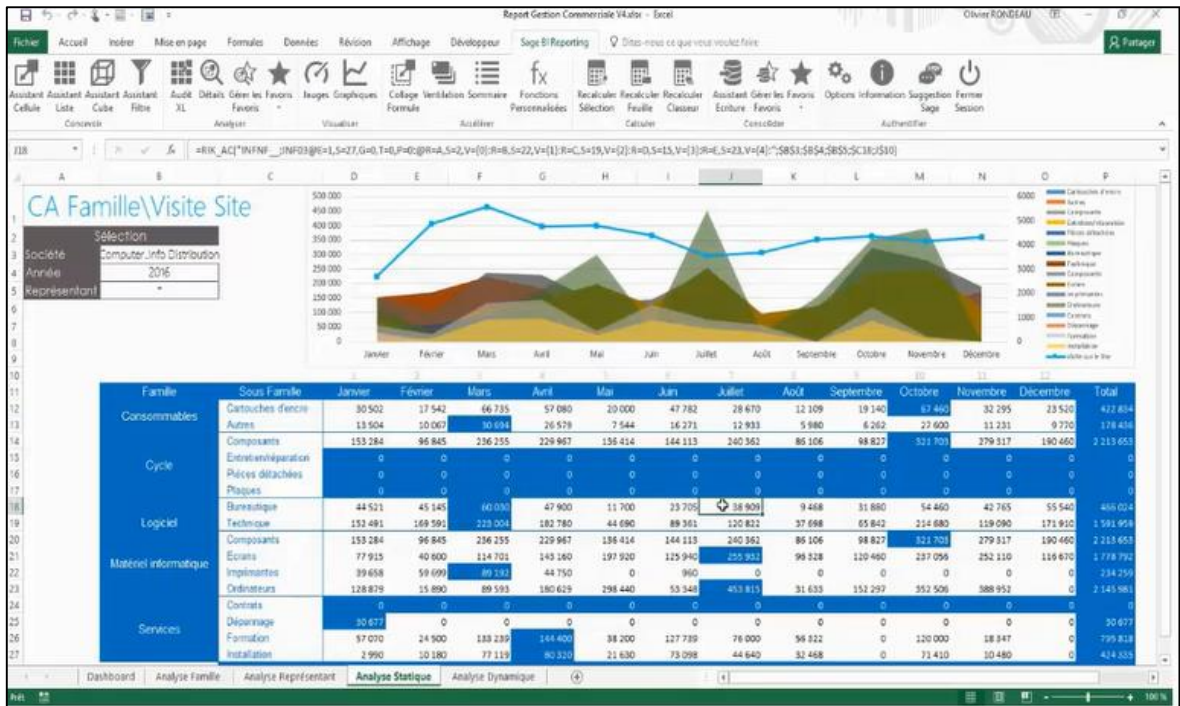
Report Gestion Commerciale V4.xlsx - Excel
Olivier RONDEAU

Fichier Accueil Insérer Mise en page Formules Données Révision Affichage Développeur Sage BI Reporting Dites-nous ce que vous voulez faire
Partager

Assistant Cellule | Assistant Liste | Assistant Cube | Assistant Filtre | Conception
Audit XL | Détails | Gérer les Favoris | Favoris | Analyser
Jauges | Graphiques | Visualiser
Collage Formule | Ventilation | Sommaire | Accélérer
Fonctions Personnalisées
Recalculer Sélection | Recalculer Feuille | Recalculer Classeur | Calculer
Assistant Ecriture | Gérer les Favoris | Favoris | Consolider
Options | Information | Suggestion Sage | Fermer Session | Authentifier

J18 =RIK_AC("INFNF_:INF03@E=1,S=27,G=0,T=0,P=0;@R=A,S=2,V={0}:R=B,S=22,V={1}:R=C,S=19,V={2}:R=D,S=15,V={3}:R=E,S=23,V={4}:";$B$3;$B$4;$B$5;$C18;J$10)

CA Famille\Visite Site

Sélection
Société | Computer Info Distribution
Année | 2016
Représentant | -

500 000 450 000 400 000 350 000 300 000 250 000 200 000 150 000 100 000 50 000 0
Janvier Février Mars Avril Mai Juin Juillet Août Septembre Octobre Novembre Décembre
6000 5000 4000 3000 2000 1000 0

| Famille | Sous Famille | Janvier | Février | Mars | Avril | Mai | Juin | Juillet | Août | Septembre | Octobre | Novembre | Décembre | Total |
|---|---|---|---|---|---|---|---|---|---|---|---|---|---|---|
| Consommables | Cartouches d'encre | 30 502 | 17 542 | 66 735 | 57 080 | 20 000 | 47 782 | 28 670 | 12 109 | 19 140 | 67 460 | 32 295 | 23 520 | 422 834 |
| | Autres | 13 504 | 10 067 | 30 694 | 26 579 | 7 544 | 16 271 | 12 933 | 5 980 | 6 262 | 27 600 | 11 231 | 9 770 | 178 436 |
| Cycle | Composants | 153 284 | 96 845 | 236 255 | 229 967 | 136 414 | 144 113 | 240 362 | 86 106 | 98 827 | 321 703 | 279 317 | 190 460 | 2 213 653 |
| | Entretien\réparation | 0 | 0 | 0 | 0 | 0 | 0 | 0 | 0 | 0 | 0 | 0 | 0 | 0 |
| | Pièces détachées | 0 | 0 | 0 | 0 | 0 | 0 | 0 | 0 | 0 | 0 | 0 | 0 | 0 |
| | Plaques | 0 | 0 | 0 | 0 | 0 | 0 | 0 | 0 | 0 | 0 | 0 | 0 | 0 |
| Logiciel | Bureautique | 44 521 | 45 145 | 60 030 | 47 900 | 11 700 | 23 705 | 38 909 | 9 468 | 31 880 | 54 460 | 42 765 | 55 540 | 466 024 |
| | Technique | 152 491 | 169 591 | 223 004 | 182 780 | 44 690 | 89 361 | 120 822 | 37 698 | 65 842 | 214 680 | 119 090 | 171 910 | 1 591 958 |
| Matériel informatique | Composants | 153 284 | 96 845 | 236 255 | 229 967 | 136 414 | 144 113 | 240 362 | 86 106 | 98 827 | 321 703 | 279 317 | 190 460 | 2 213 653 |
| | Ecrans | 77 915 | 40 600 | 114 701 | 143 160 | 197 920 | 125 940 | 255 932 | 96 328 | 120 460 | 237 056 | 252 110 | 116 670 | 1 778 792 |
| | Imprimantes | 39 658 | 59 699 | 89 192 | 44 750 | 0 | 960 | 0 | 0 | 0 | 0 | 0 | 0 | 234 259 |
| | Ordinateurs | 128 879 | 15 890 | 89 593 | 180 629 | 298 440 | 53 348 | 453 815 | 31 633 | 152 297 | 352 506 | 388 952 | 0 | 2 145 981 |
| Services | Contrats | 0 | 0 | 0 | 0 | 0 | 0 | 0 | 0 | 0 | 0 | 0 | 0 | 0 |
| | Dépannage | 30 677 | 0 | 0 | 0 | 0 | 0 | 0 | 0 | 0 | 0 | 0 | 0 | 30 677 |
| | Formation | 57 070 | 24 500 | 133 239 | 144 400 | 38 200 | 127 739 | 76 000 | 56 322 | 0 | 120 000 | 18 347 | 0 | 795 818 |
| | Installation | 2 990 | 10 180 | 77 119 | 80 320 | 21 630 | 73 098 | 44 640 | 32 468 | 0 | 71 410 | 10 480 | 0 | 424 335 |

Dashboard | Analyse Famille | Analyse Représentant | Analyse Statique | Analyse Dynamique
Prêt 100 %